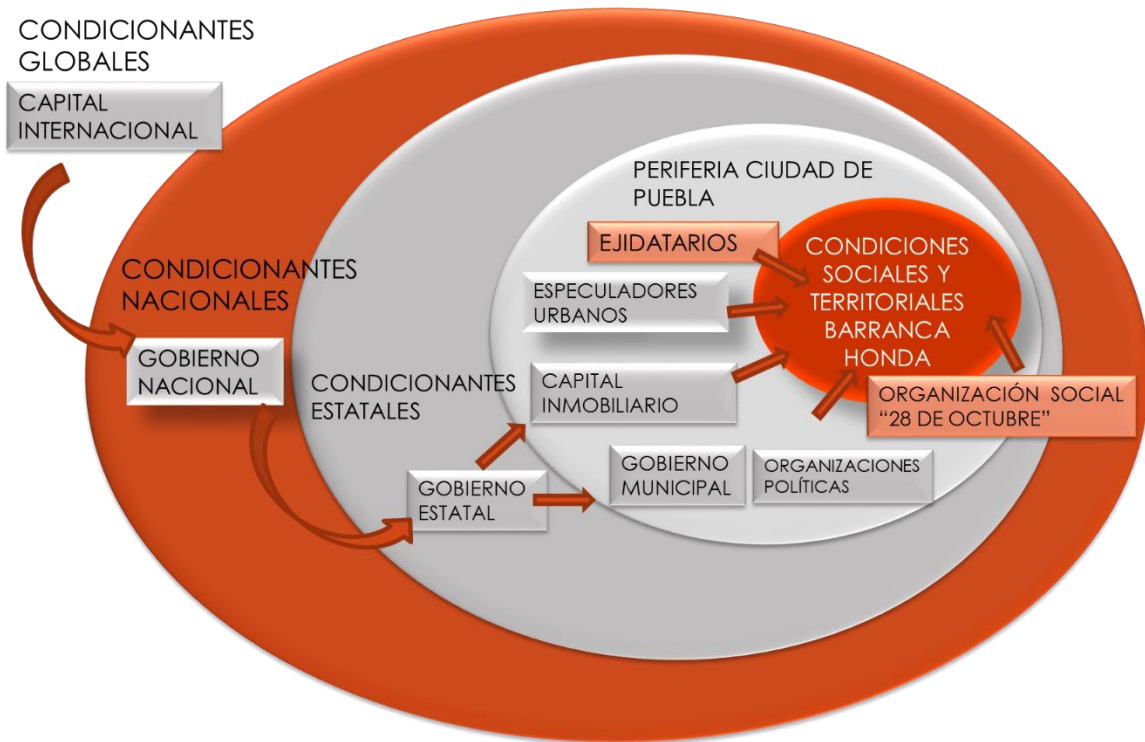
CONDICIONANTES GLOBALES

CAPITAL INTERNACIONAL

CONDICIONANTES NACIONALES

GOBIERNO NACIONAL

CONDICIONANTES ESTATALES

GOBIERNO ESTATAL

PERIFERIA CIUDAD DE PUEBLA

EJIDATARIOS

ESPECULADORES URBANOS

CAPITAL INMOBILIARIO

GOBIERNO MUNICIPAL

ORGANIZACIONES POLÍTICAS

CONDICIONES SOCIALES Y TERRITORIALES BARRANCA HONDA

ORGANIZACIÓN SOCIAL "28 DE OCTUBRE"